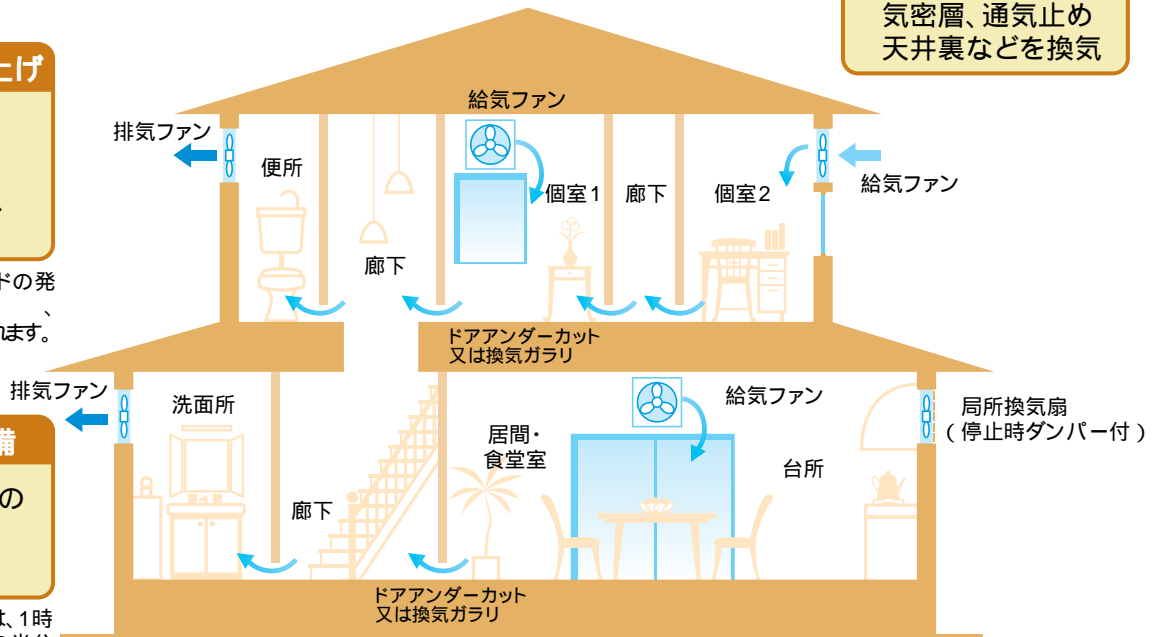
気密層、通気止め
天井裏などを換気

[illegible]げ

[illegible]ドの発

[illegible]、

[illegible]れます。

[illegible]備

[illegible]の

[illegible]は、1時

給気ファン

排気ファン

便所

個室1

廊下

個室2

給気ファン

廊下

ドアアンダーカット
又は換気ガラリ

排気ファン

洗面所

給気ファン

局所換気扇
（停止時ダンパー付）

居間・
食堂室

台所

廊下

ドアアンダーカット
又は換気ガラリ